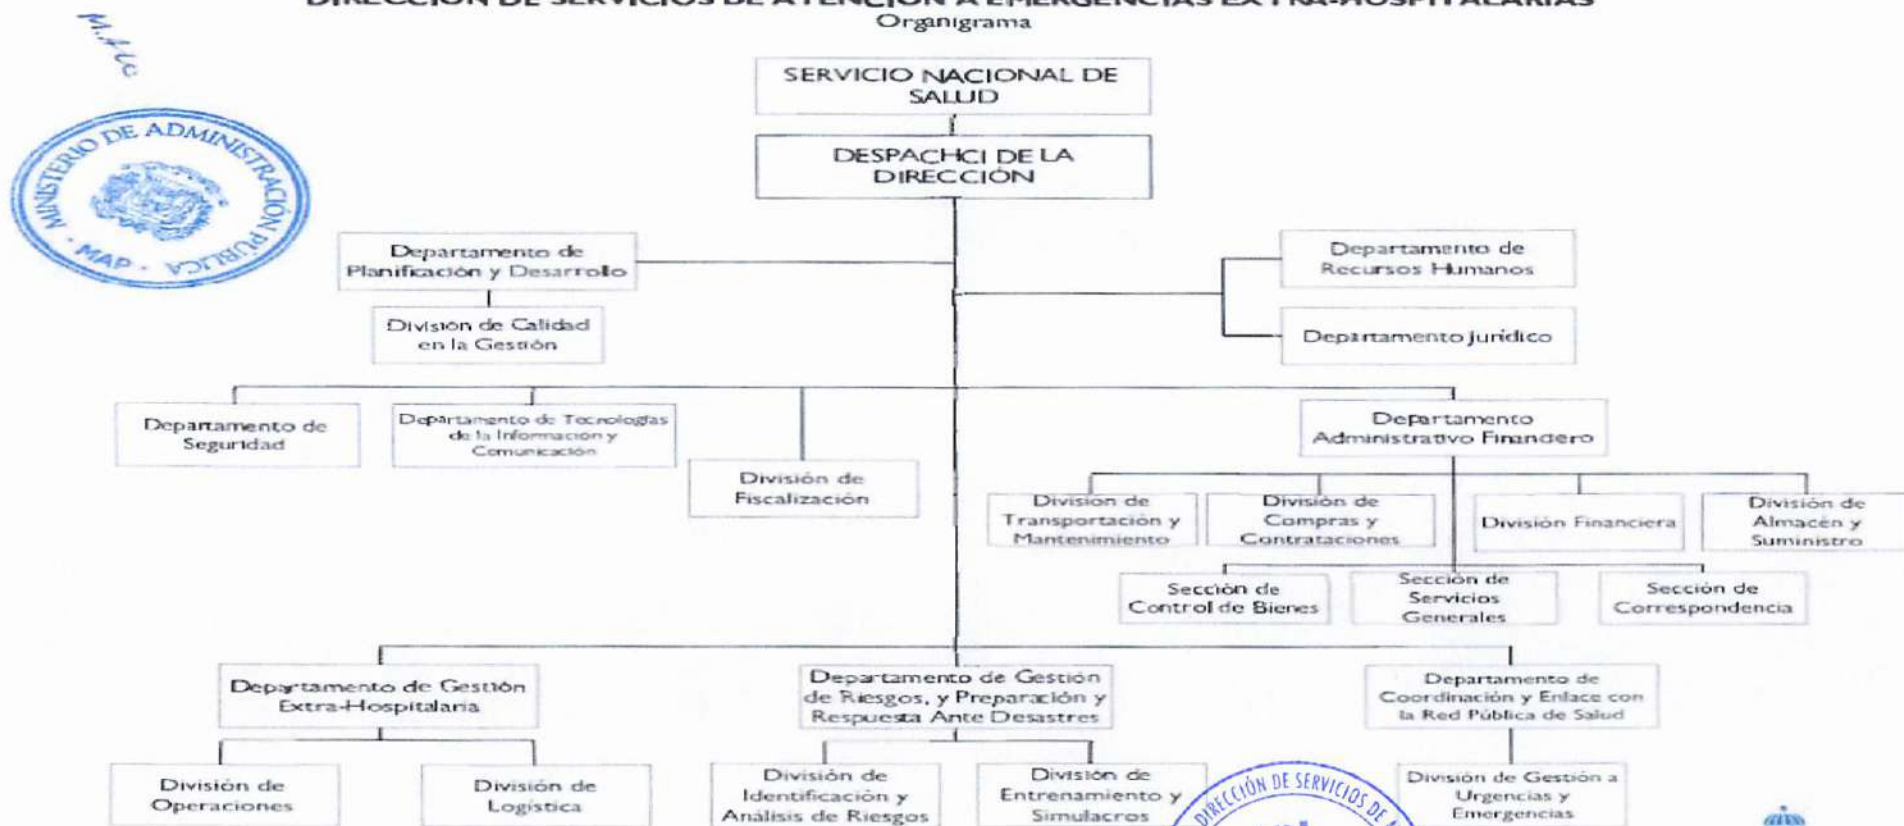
DIRECCIÓN DE SERVICIOS DE ATENCIÓN A EMERGENCIAS EXTRA-HOSPITALARIAS
Organigrama

M.A.C.

MINISTERIO DE ADMINISTRACIÓN PÚBLICA · MAP ·

SERVICIO NACIONAL DE SALUD

DESPACHCI DE LA DIRECCIÓN

Departamento de Planificación y Desarrollo

División de Calidad en la Gestión

Departamento de Recursos Humanos

Departamento Jurídico

Departamento de Seguridad

Departamento de Tecnologías de la Información y Comunicación

División de Fiscalización

Departamento Administrativo Financiero

División de Transportación y Mantenimiento

División de Compras y Contrataciones

División Financiera

División de Almacén y Suministro

Sección de Control de Bienes

Sección de Servicios Generales

Sección de Correspondencia

Departamento de Gestión Extra-Hospitalaria

Departamento de Gestión de Riesgos, y Preparación y Respuesta Ante Desastres

Departamento de Coordinación y Enlace con la Red Pública de Salud

División de Operaciones

División de Logística

División de Identificación y Análisis de Riesgos

División de Entrenamiento y Simulacros

DIRECCIÓN DE SERVICIOS DE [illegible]

División de Gestión a Urgencias y Emergencias